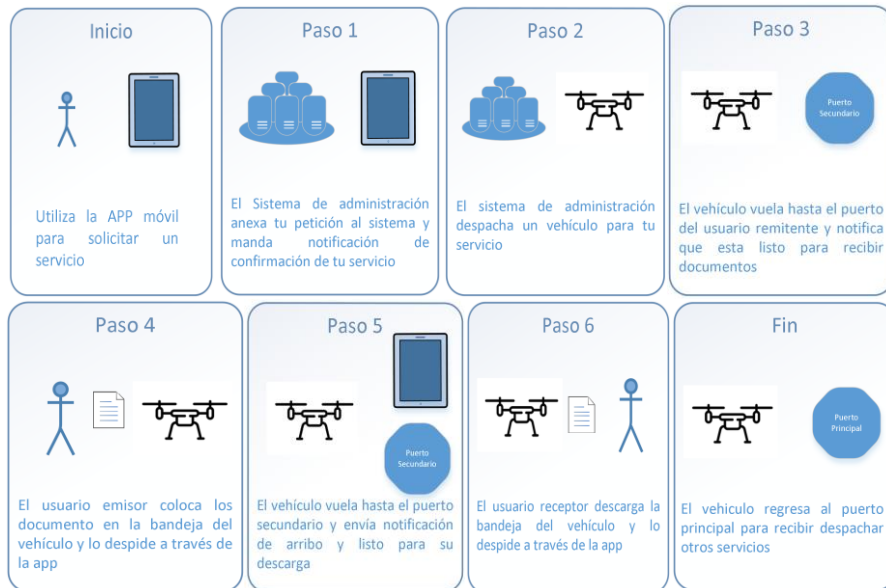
Inicio

Utiliza la APP móvil para solicitar un servicio

Paso 1

El Sistema de administración anexa tu petición al sistema y manda notificación de confirmación de tu servicio

Paso 2

El sistema de administración despacha un vehículo para tu servicio

Paso 3

Puerto Secundario

El vehículo vuela hasta el puerto del usuario remitente y notifica que esta listo para recibir documentos

Paso 4

El usuario emisor coloca los documento en la bandeja del vehículo y lo despide a través de la app

Paso 5

Puerto Secundario

El vehículo vuela hasta el puerto secundario y envía notificación de arribo y listo para su descarga

Paso 6

El usuario receptor descarga la bandeja del vehículo y lo despide a través de la app

Fin

Puerto Principal

El vehiculo regresa al puerto principal para recibir despachar otros servicios